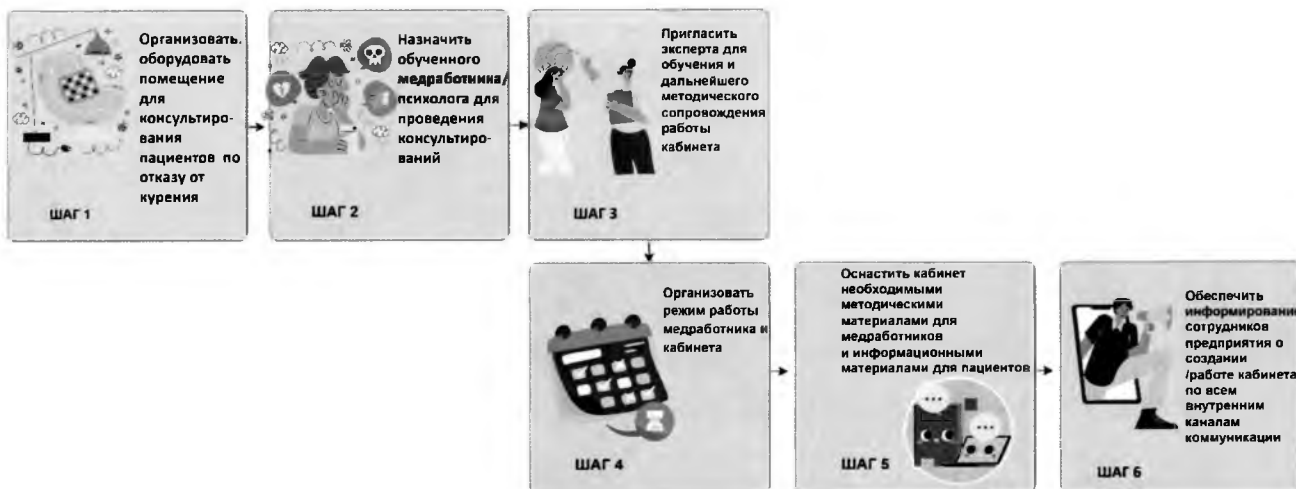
Организовать. оборудовать помещение для консультирования пациентов по отказу от курения

ШАГ 1

Назначить обученного медработника/психолога для проведения консультирований

ШАГ 2

Пригласить эксперта для обучения и дальнейшего методического сопровождения работы кабинета

ШАГ 3

Организовать режим работы медработника и кабинета

ШАГ 4

Оснастить кабинет необходимыми методическими материалами для медработников и информационными материалами для пациентов

ШАГ 5

Обеспечить информировани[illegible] сотрудников предприятия о создании /работе кабинета по всем внутренним каналам коммуникации

ШАГ 6